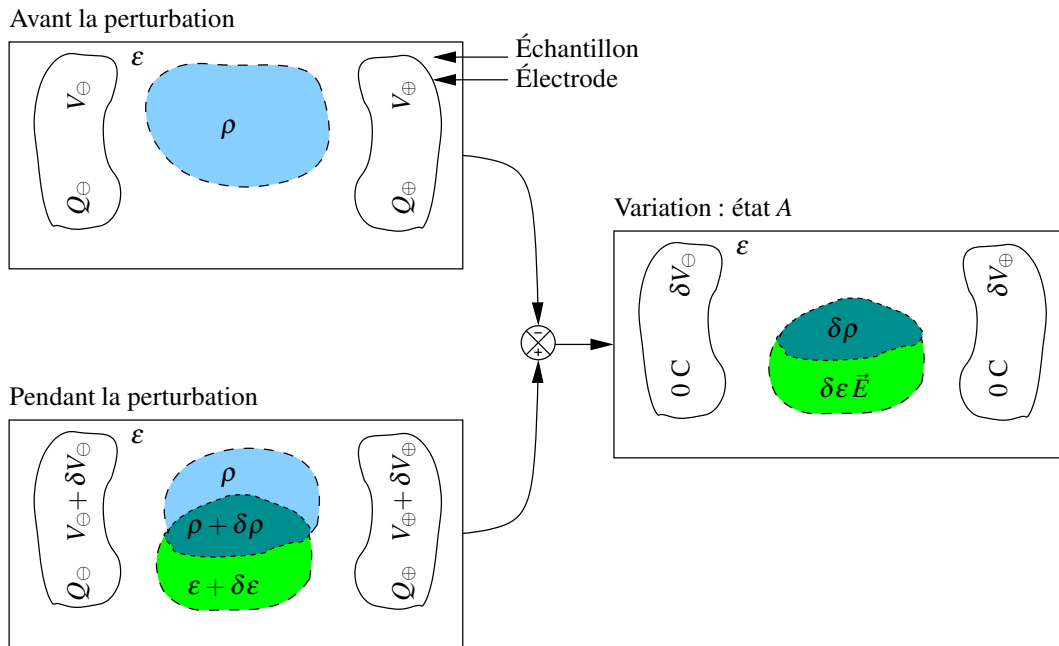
Avant la perturbation

$\varepsilon$

Échantillon

Électrode

$V_{\ominus}$

$\rho$

$V_{\oplus}$

$Q_{\ominus}$

$Q_{\oplus}$

Variation : état $A$

$\varepsilon$

$\delta V_{\ominus}$

$\delta V_{\oplus}$

$\delta\rho$

$-$

$+$

$0\ \mathrm{C}$

$\delta\varepsilon\vec{E}$

$0\ \mathrm{C}$

Pendant la perturbation

$\varepsilon$

$V_{\ominus}+\delta V_{\ominus}$

$\rho$

$V_{\oplus}+\delta V_{\oplus}$

$\rho+\delta\rho$

$\varepsilon+\delta\varepsilon$

$Q_{\ominus}$

$Q_{\oplus}$